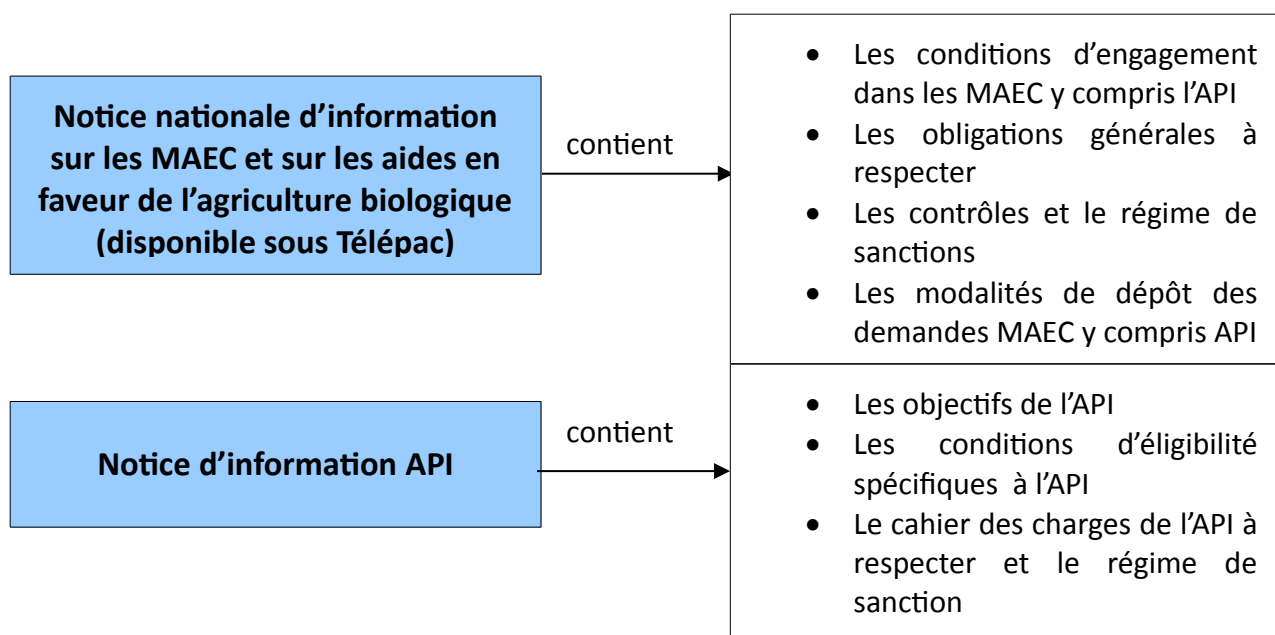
**Notice nationale d’information sur les MAEC et sur les aides en faveur de l’agriculture biologique (disponible sous Télépac)**

contient

- Les conditions d’engagement dans les MAEC y compris l’API
- Les obligations générales à respecter
- Les contrôles et le régime de sanctions
- Les modalités de dépôt des demandes MAEC y compris API

**Notice d’information API**

contient

- Les objectifs de l’API
- Les conditions d’éligibilité spécifiques à l’API
- Le cahier des charges de l’API à respecter et le régime de sanction